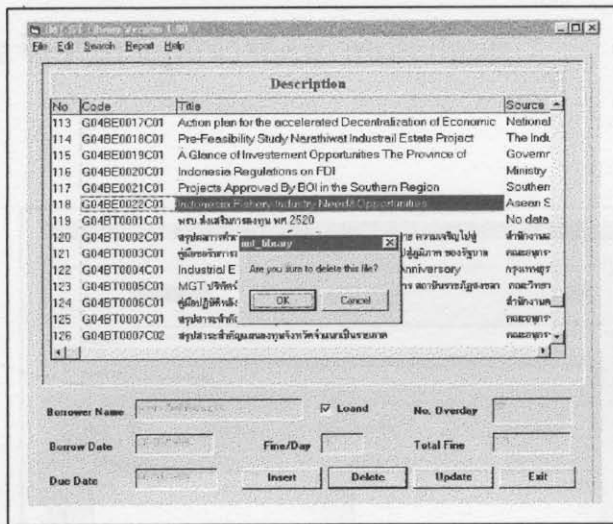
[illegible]

File Edit Search Report Help

Description

| No | Code | Title | Source |
|---|---|---|---|
| 113 | G04BE0017C01 | Action plan for the accelerated Decentralization of Economic | National |
| 114 | G04BE0018C01 | Pre-Feasibility Study Narathiwat Industrail Estate Project | The Indu |
| 115 | G04BE0019C01 | A Glance of Investement Opportunities The Province of | Governr |
| 116 | G04BE0020C01 | Indonesia Regulations on FDI | Ministry |
| 117 | G04BE0021C01 | Projects Approved By BOI in the Southern Region | Southern |
| 118 | G04BE0022C01 | Indonesia Fishery Industry Needs Opportunities | Asean S |
| 119 | G04BT0001C01 | พรบ.ส่งเสริมการลงทุน พศ 2520 | No data |
| 120 | G04BT0002C01 | สรุปผลการสั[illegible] ความเจริญไปสู่ | สำนักงาน |
| 121 | G04BT0003C01 | คู่มือ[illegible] ผู้ผู้มิภาค ของรัฐบาล | คณะอนุกร |
| 122 | G04BT0004C01 | Industrial E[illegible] Anniversary | กรมการอุ |
| 123 | G04BT0005C01 | MGT บริษัท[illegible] สถาบันการเงินภูมิภาค | คณะวิทยา |
| 124 | G04BT0006C01 | คู่มือปฏิบัติ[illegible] | สำนักงาน |
| 125 | G04BT0007C01 | สรุปสาระสำคัญ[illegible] | คณะอนุกร |
| 126 | G04BT0007C02 | สรุปสาระสำคัญแผนอนุรักษ์จังหวัดจันทบุรีเขตรทด | คณะอนุกร |

mt_library
Are you sure to delete this file?
OK Cancel

Borrower Name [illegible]
Loand
No. Overday
Borrow Date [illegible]
Fine/Day
Total Fine
Due Date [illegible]
Insert Delete Update Exit